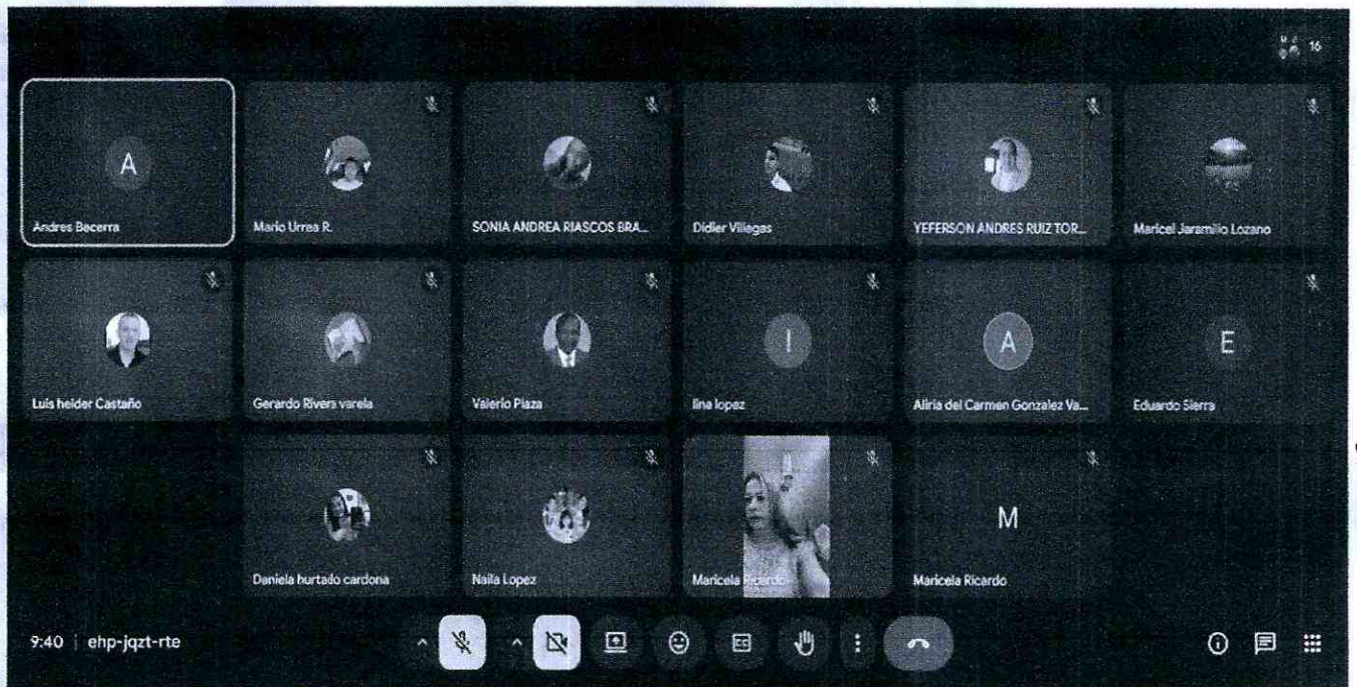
16

A
Andres Becerra

Mario Urrea R.

SONIA ANDREA RIASCOS BRA...

Didier Villegas

YEFERSON ANDRES RUIZ TOR...

Maricel Jaramillo Lozano

Luis heider Castaño

Gerardo Rivera varela

Valerio Plaza

l
lina lopez

A
Aliria del Carmen Gonzalez Va...

E
Eduardo Sierra

Daniela hurtado cardona

Naila Lopez

Maricela Ricardo

M
Maricela Ricardo

9:40 | ehp-jqzt-rte